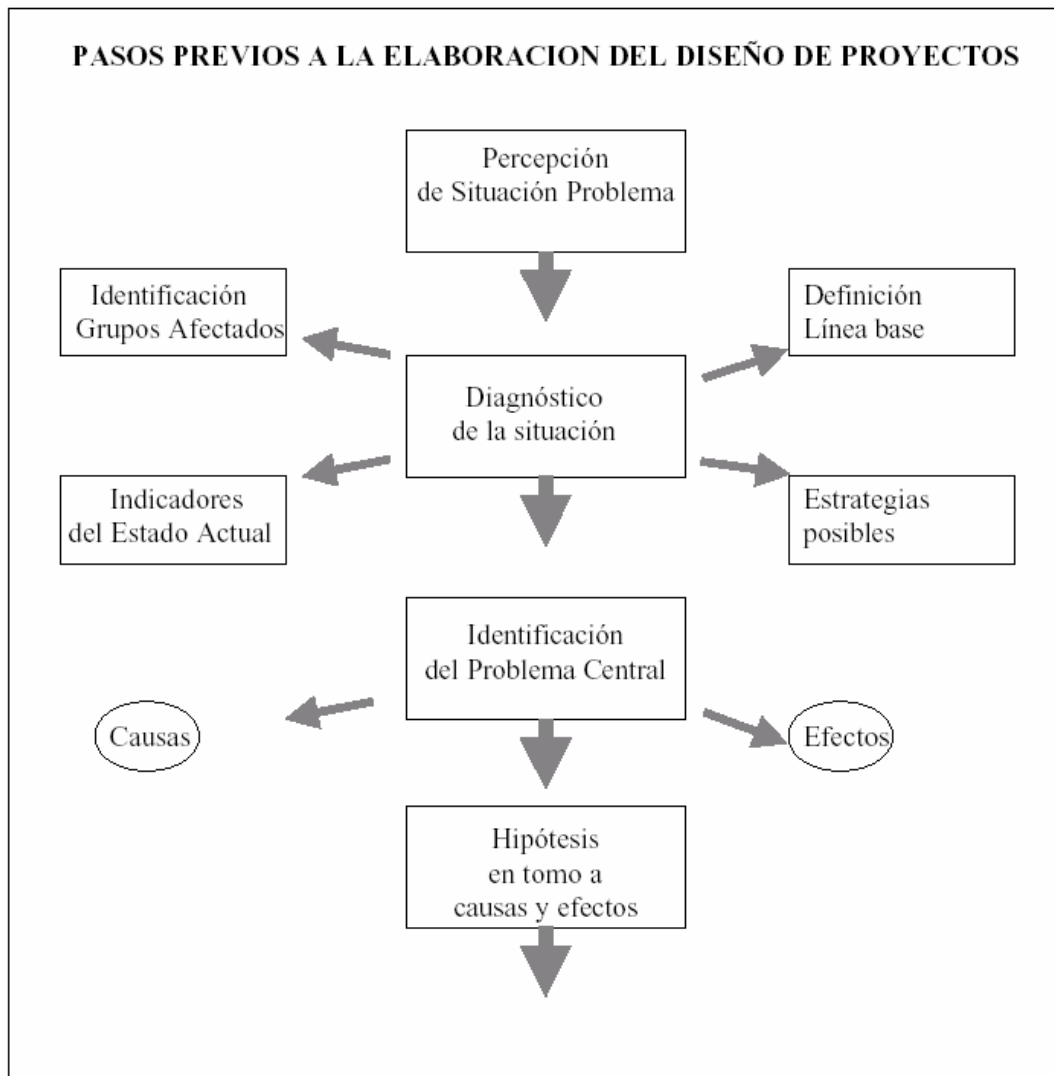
PASOS PREVIOS A LA ELABORACION DEL DISEÑO DE PROYECTOS

Percepción de Situación Problema

Identificación Grupos Afectados

Definición Línea base

Diagnóstico de la situación

Indicadores del Estado Actual

Estrategias posibles

Identificación del Problema Central

Causas

Efectos

Hipótesis en tomo a causas y efectos